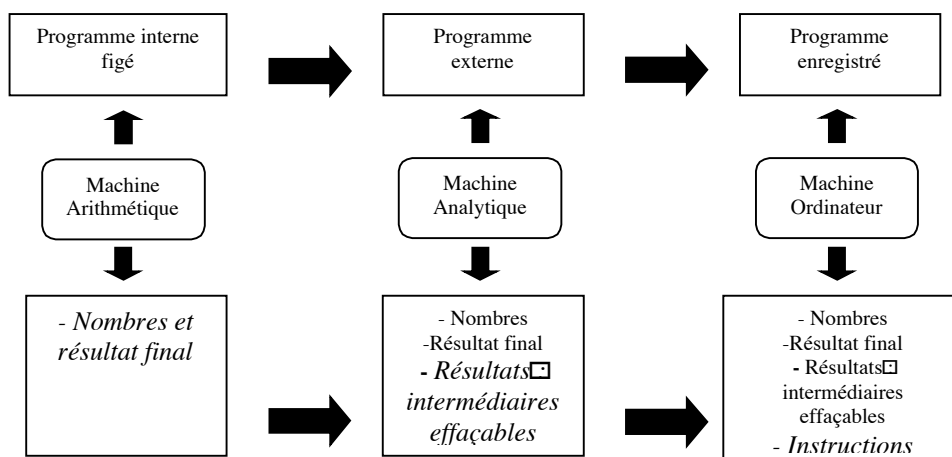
Programme interne figé

Programme externe

Programme enregistré

Machine Arithmétique

Machine Analytique

Machine Ordinateur

- *Nombres et résultat final*

- Nombres
-Résultat final
**-** *Résultats*⊡ *intermédiaires effaçables*

- Nombres
-Résultat final
**-** Résultats⊡ intermédiaires effaçables
- *Instructions*